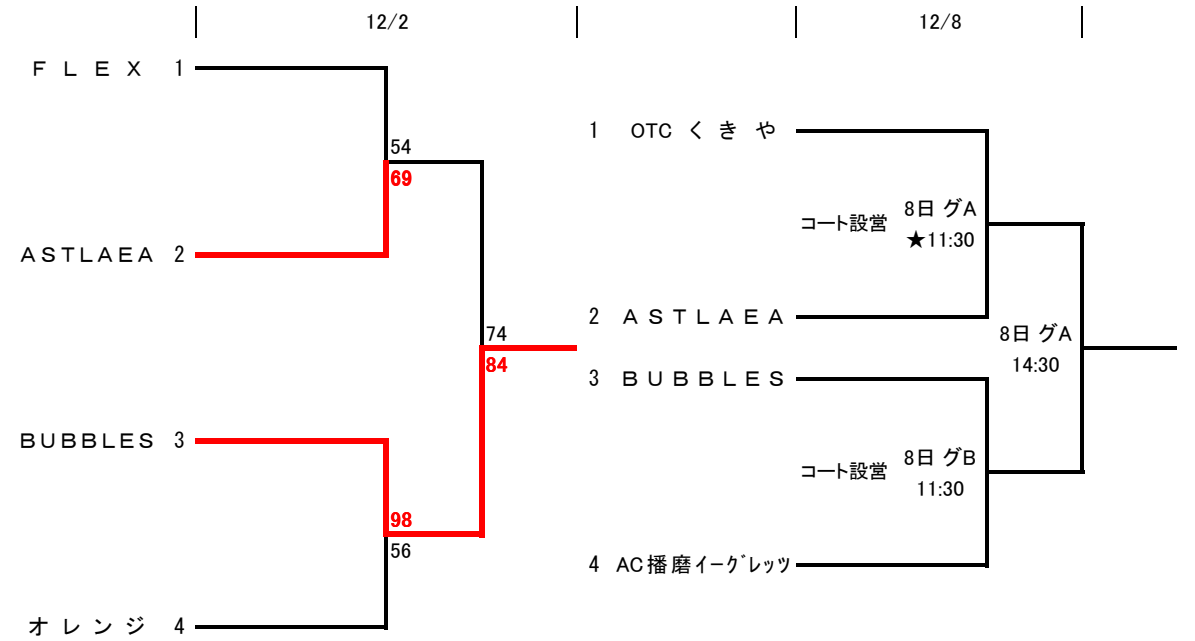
12/2

12/8

ＦＬＥＸ 1

54

69

ＡＳＴＬＡＥＡ 2

74

84

ＢＵＢＢＬＥＳ 3

98

56

オレンジ 4

1 OTC くきや

コート設営

8日 グA
★11:30

2 ＡＳＴＬＡＥＡ

8日 グA
14:30

3 ＢＵＢＢＬＥＳ

コート設営

8日 グB
11:30

4 AC播磨イーグレッツ